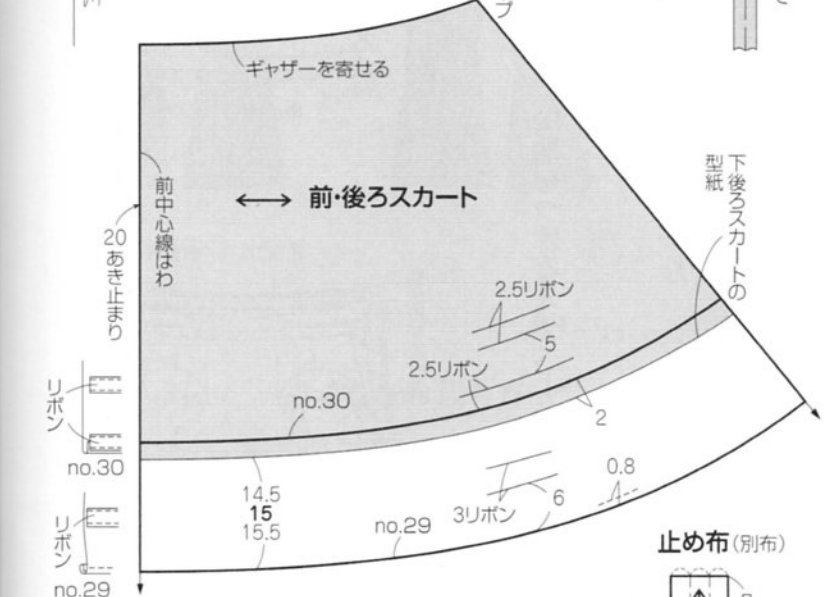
ギャザーを寄せる

前中心線はわ

20 あき止まり

←→ 前・後ろスカート

下後ろスカートの型紙

2.5リボン

5

2.5リボン

2

no.30

リボン

no.30

14.5
15
15.5

no.29

3リボン

6

0.8

リボン

no.29

止め布(別布)